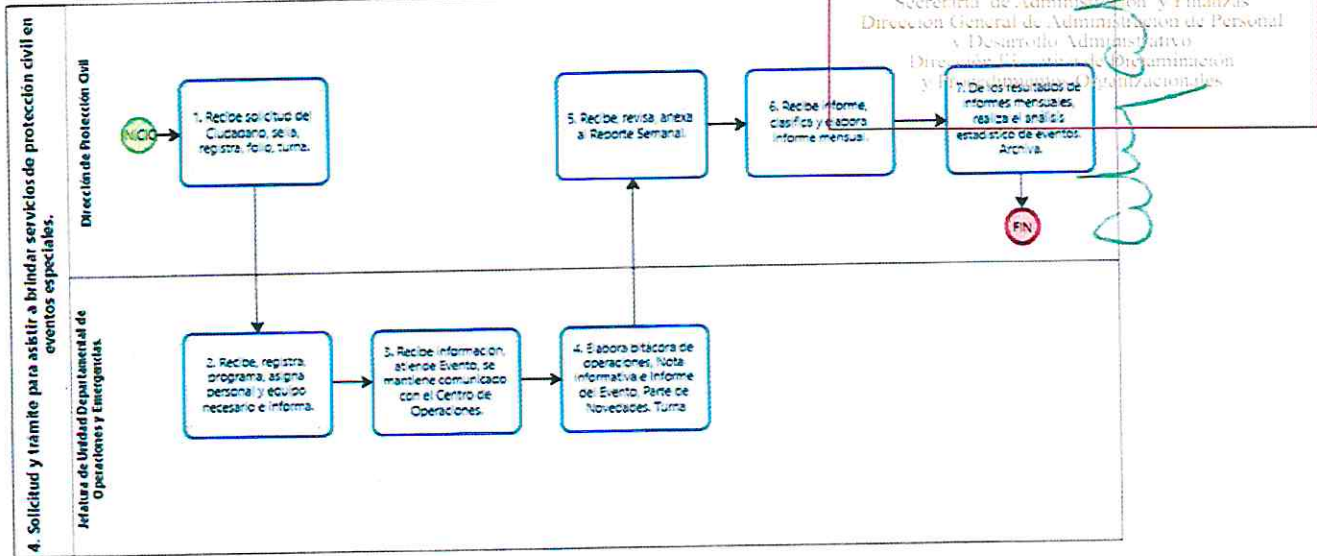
4. Solicitud y trámite para asistir a brindar servicios de protección civil en eventos especiales.

Dirección de Protección Civil

INICIO

1. Recibe solicitud del Ciudadano, sella, registra, folio, turna.

5. Recibe, revisa, anexa al Reporte Semanal.

6. Recibe informe, clasifica y elabora informe mensual.

7. De los resultados de informes mensuales, realiza el análisis estadístico de eventos. Archiva.

FIN

Jefatura de Unidad Departamental de Operaciones y Emergencias

2. Recibe, registra, programa, asigna personal y equipo necesario e informa.

3. Recibe información, atiende Evento, se mantiene comunicado con el Centro de Operaciones.

4. Elabora bitácora de operaciones, Nota informativa e Informe del Evento, Parte de Novedades. Turna

Secretaría de Administración y Finanzas
Dirección General de Administración de Personal y Desarrollo Administrativo
Dirección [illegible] de Dictaminación y Procedimientos Organizacionales